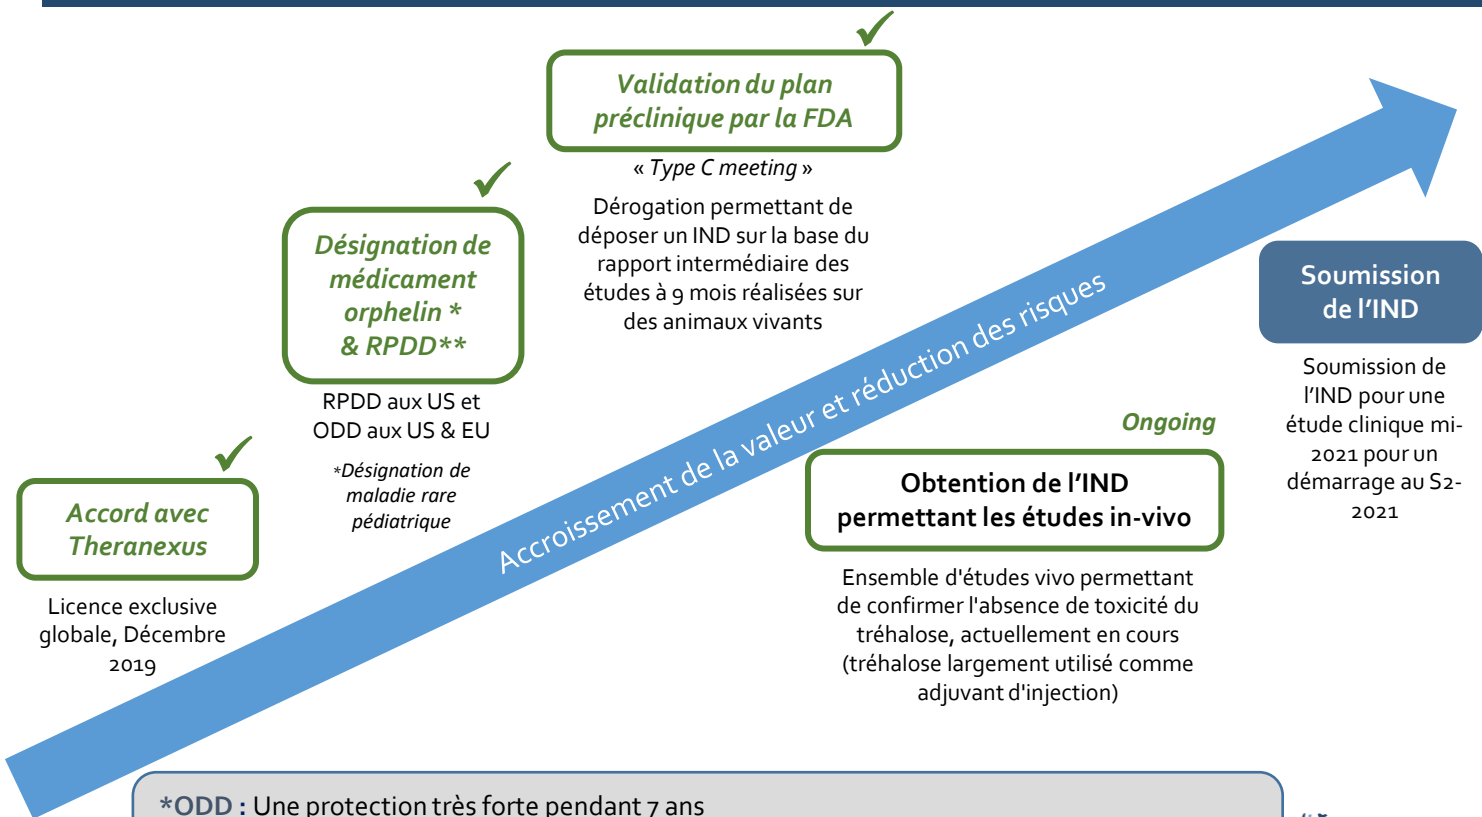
Validation du plan préclinique par la FDA

« Type C meeting »

Dérogation permettant de déposer un IND sur la base du rapport intermédiaire des études à 9 mois réalisées sur des animaux vivants

Désignation de médicament orphelin * & RPDD**

RPDD aux US et ODD aux US & EU

*Désignation de maladie rare pédiatrique

Accord avec Theranexus

Licence exclusive globale, Décembre 2019

Accroissement de la valeur et réduction des risques

Soumission de l'IND

Soumission de l'IND pour une étude clinique mi-2021 pour un démarrage au S2-2021

Ongoing

Obtention de l'IND permettant les études in-vivo

Ensemble d'études vivo permettant de confirmer l'absence de toxicité du tréhalose, actuellement en cours (tréhalose largement utilisé comme adjuvant d'injection)

*ODD : Une protection très forte pendant 7 ans